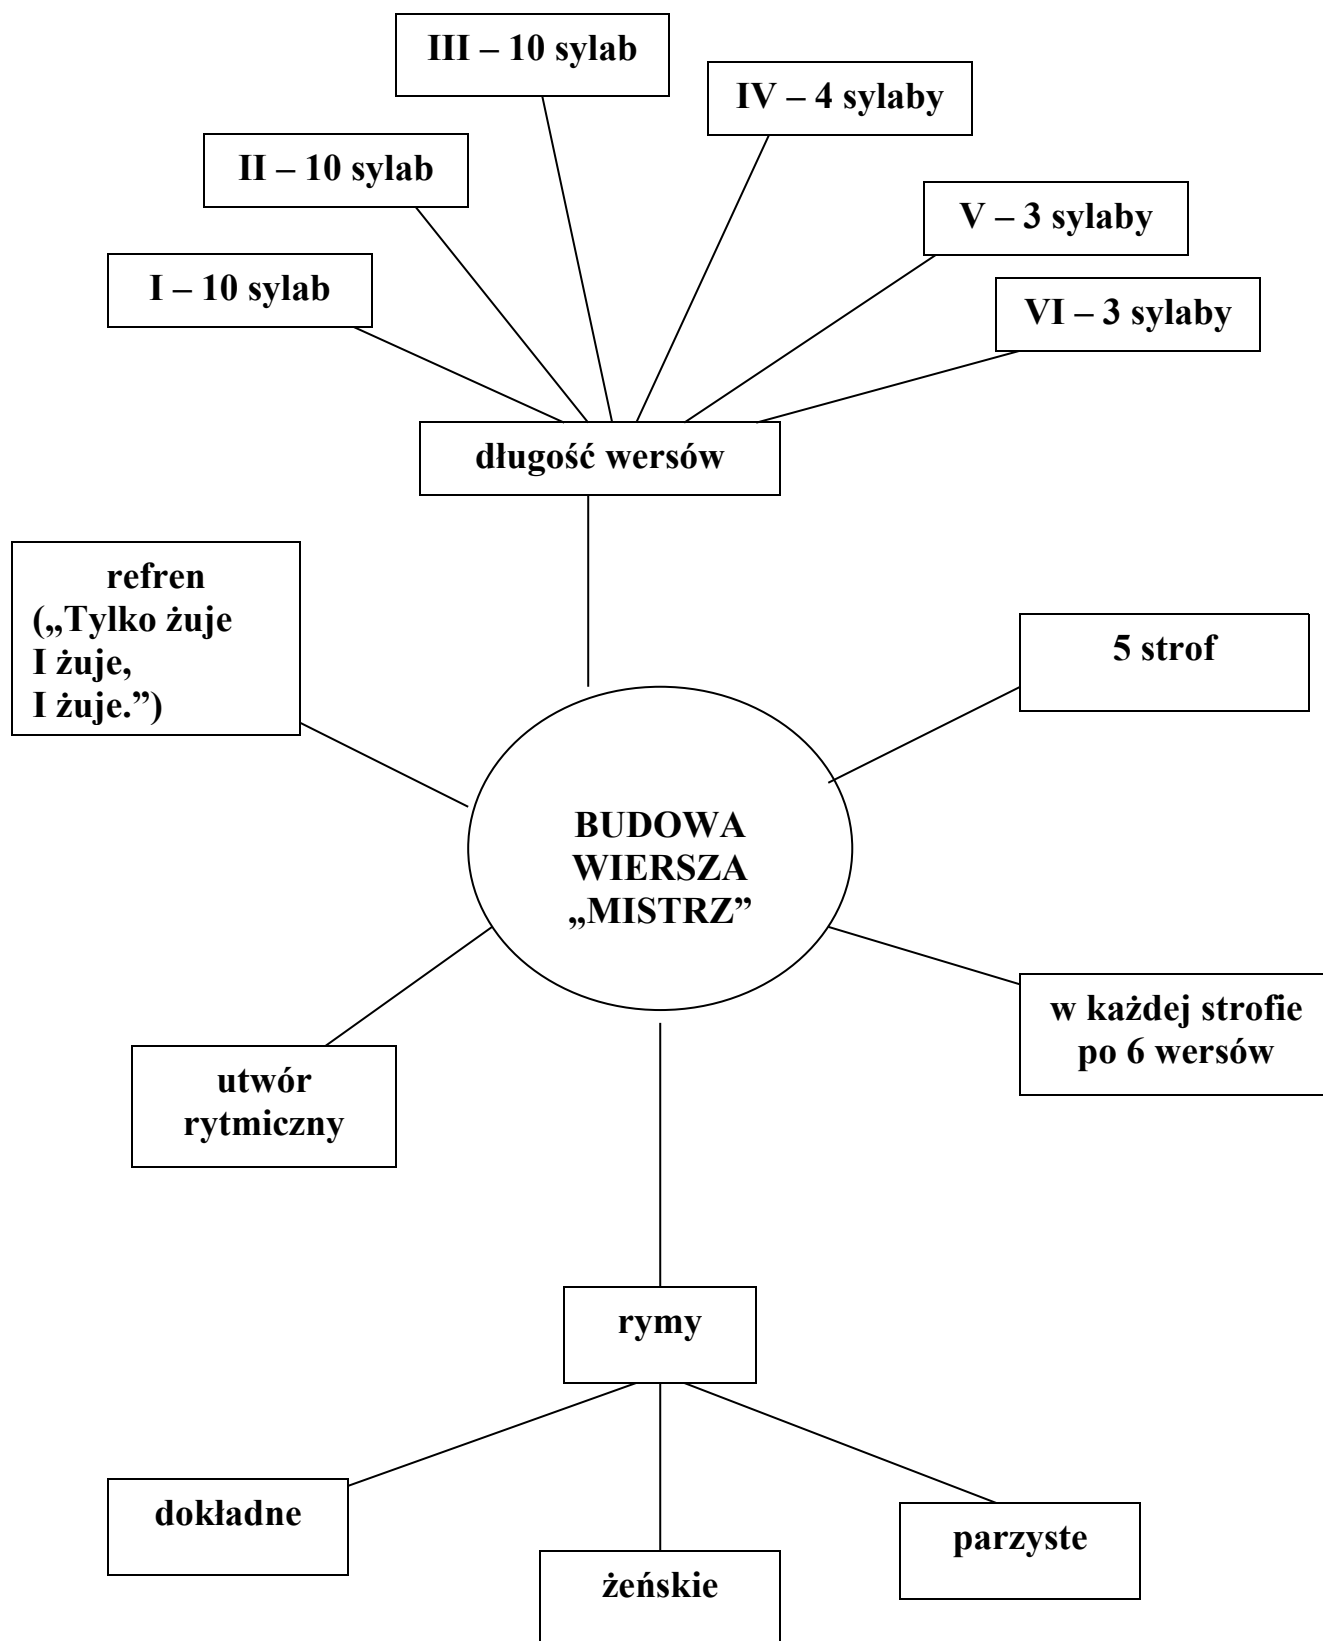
III – 10 sylab

IV – 4 sylaby

II – 10 sylab

V – 3 sylaby

I – 10 sylab

VI – 3 sylaby

długość wersów

refren („Tylko żuje
I żuje,
I żuje.”)

5 strof

BUDOWA WIERSZA „MISTRZ”

w każdej strofie po 6 wersów

utwór rytmiczny

rymy

dokładne

żeńskie

parzyste